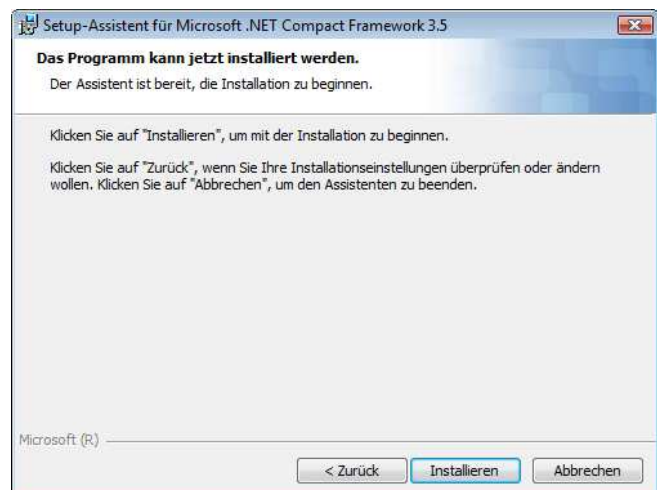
Setup-Assistent für Microsoft .NET Compact Framework 3.5

Das Programm kann jetzt installiert werden.

Der Assistent ist bereit, die Installation zu beginnen.

Klicken Sie auf "Installieren", um mit der Installation zu beginnen.

Klicken Sie auf "Zurück", wenn Sie Ihre Installationseinstellungen überprüfen oder ändern wollen. Klicken Sie auf "Abbrechen", um den Assistenten zu beenden.

Microsoft (R)

< Zurück

Installieren

Abbrechen